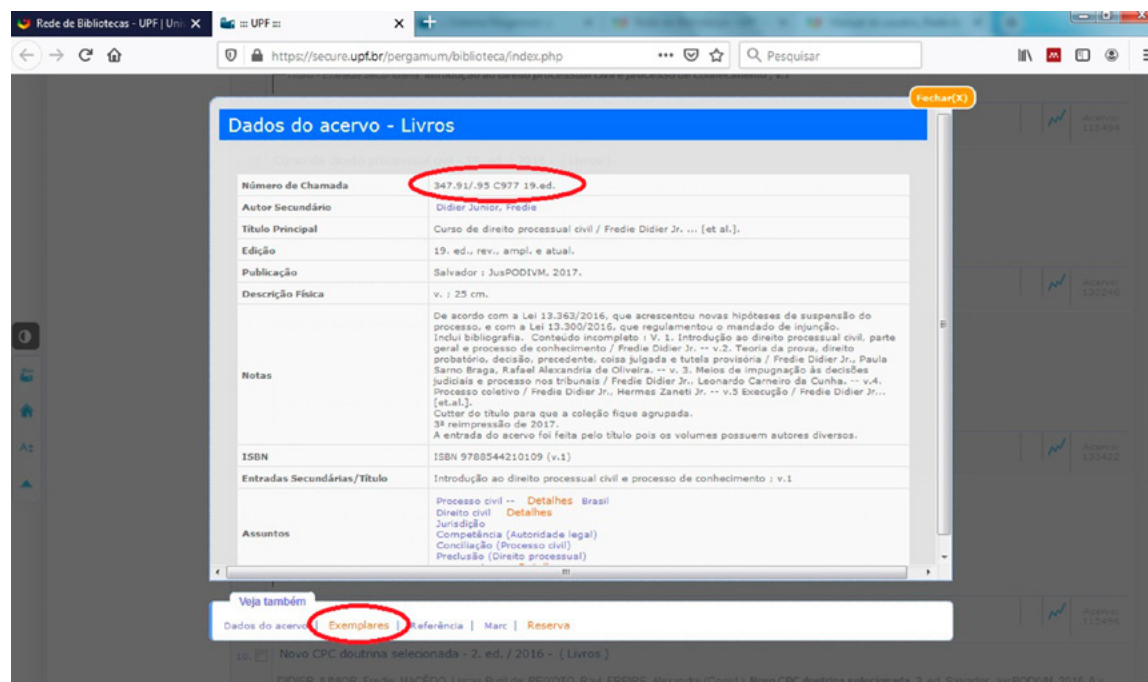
Rede de Bibliotecas - UPF | Uni
::: UPF :::

https://secure.upf.br/pergamum/biblioteca/index.php

Pesquisar

Fechar(X)

Dados do acervo - Livros

| Número de Chamada | 347.91/.95 C977 19.ed. |
|---|---|
| Autor Secundário | Didier Junior, Fredie |
| Título Principal | Curso de direito processual civil / Fredie Didier Jr. ... [et al.]. |
| Edição | 19. ed., rev., ampl. e atual. |
| Publicação | Salvador : JusPODIVM, 2017. |
| Descrição Física | v. ; 25 cm. |
| Notas | De acordo com a Lei 13.363/2016, que acrescentou novas hipóteses de suspensão do processo, e com a Lei 13.300/2016, que regulamentou o mandado de injunção. Inclui bibliografia. Conteúdo incompleto : V. 1. Introdução ao direito processual civil, parte geral e processo de conhecimento / Fredie Didier Jr. -- v.2. Teoria da prova, direito probatório, decisão, precedente, coisa julgada e tutela provisória / Fredie Didier Jr., Paula Sarno Braga, Rafael Alexandria de Oliveira. -- v. 3. Meios de impugnação às decisões judiciais e processo nos tribunais / Fredie Didier Jr., Leonardo Carneiro da Cunha. -- v.4. Processo coletivo / Fredie Didier Jr., Hermes Zaneti Jr. -- v.5 Execução / Fredie Didier Jr... [et.al.]. Cutter do título para que a coleção fique agrupada. 3ª reimpressão de 2017. A entrada do acervo foi feita pelo título pois os volumes possuem autores diversos. |
| ISBN | ISBN 9788544210109 (v.1) |
| Entradas Secundárias/Título | Introdução ao direito processual civil e processo de conhecimento ; v.1 |
| Assuntos | Processo civil -- Detalhes Brasil<br>Direito civil Detalhes<br>Jurisdição<br>Competência (Autoridade legal)<br>Conciliação (Processo civil)<br>Preclusão (Direito processual) |

Veja também

Dados do acervo | Exemplares | Referência | Marc | Reserva

10. Novo CPC doutrina selecionada - 2. ed. / 2016 - ( Livros )

Acervo 115494
Acervo 120246
Acervo 133422
Acervo 115496